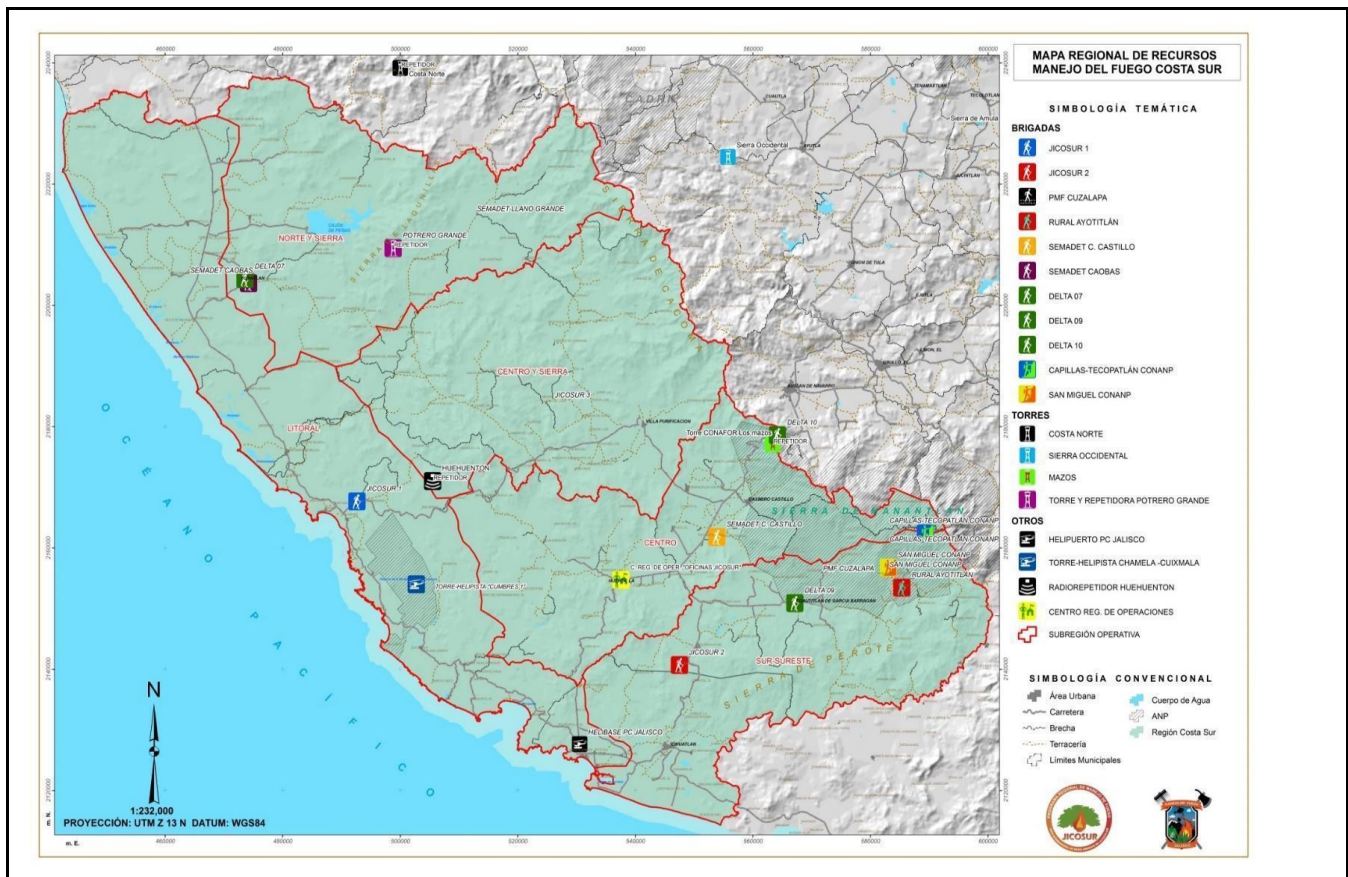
MAPA REGIONAL DE RECURSOS
MANEJO DEL FUEGO COSTA SUR

SIMBOLOGÍA TEMÁTICA

BRIGADAS
JICOSUR 1
JICOSUR 2
PMF CUZALAPA
RURAL AYOTITLÁN
SEMADET C. CASTILLO
SEMADET CAOBAS
DELTA 07
DELTA 09
DELTA 10
CAPILLAS-TECOPATLÁN CONANP
SAN MIGUEL CONANP

TORRES
COSTA NORTE
SIERRA OCCIDENTAL
MAZOS
TORRE Y REPETIDORA POTRERO GRANDE

OTROS
HELIPUERTO PC JALISCO
TORRE-HELIPISTA CHAMELA -CUIXMALA
RADIOREPETIDOR HUEHUENTON
CENTRO REG. DE OPERACIONES
SUBREGIÓN OPERATIVA

SIMBOLOGÍA CONVENCIONAL
Área Urbana
Carretera
Brecha
Terracería
Límites Municipales
Cuerpo de Agua
ANP
Región Costa Sur

JICOSUR

REPETIDOR Costa Norte
Sierra Occidental
SEMADET LLANO GRANDE
POTRERO GRANDE REPETIDOR
NORTE Y SIERRA
SEMADET CAOBAS
DELTA 07
SIERRA CACOMA
CENTRO Y SIERRA
JICOSUR 3
LITORAL
Torre CONAFOR Los mazos
DELTA 10
REPETIDOR
HUEHUENTON REPETIDOR
JICOSUR 1
SEMADET C. CASTILLO
CENTRO
SIERRA DE MANANTLÁN
CAPILLAS-TECOPATLÁN CONANP
CAPILLAS-TECOPATLÁN CONANP
SAN MIGUEL CONANP
SAN MIGUEL CONANP
PMF CUZALAPA
RURAL AYOTITLÁN
C. REG. DE OPER. "OFICINAS JICOSUR"
TORRE-HELIPISTA "CUMBRES 1"
DELTA 09
JICOSUR 2
SUR-SURESTE
SIERRA DE PEROTE
HELIBASE PC JALISCO
O C E A N O P A C I F I C O

N
1:232,000
PROYECCIÓN: UTM Z 13 N DATUM: WGS84

460000 480000 500000 520000 540000 560000 580000 600000
m. E.
2240000 2220000 2200000 2180000 2160000 2140000 2120000
m. N.